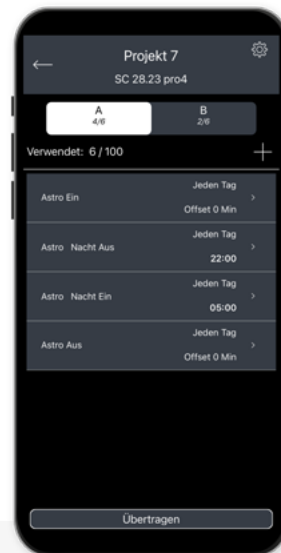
Projekt 7
SC 28.23 pro4

A
4/6

B
2/6

Verwendet: 6 / 100

Astro Ein
Jeden Tag
Offset 0 Min

Astro Nacht Aus
Jeden Tag
22:00

Astro Nacht Ein
Jeden Tag
05:00

Astro Aus
Jeden Tag
Offset 0 Min

Übertragen